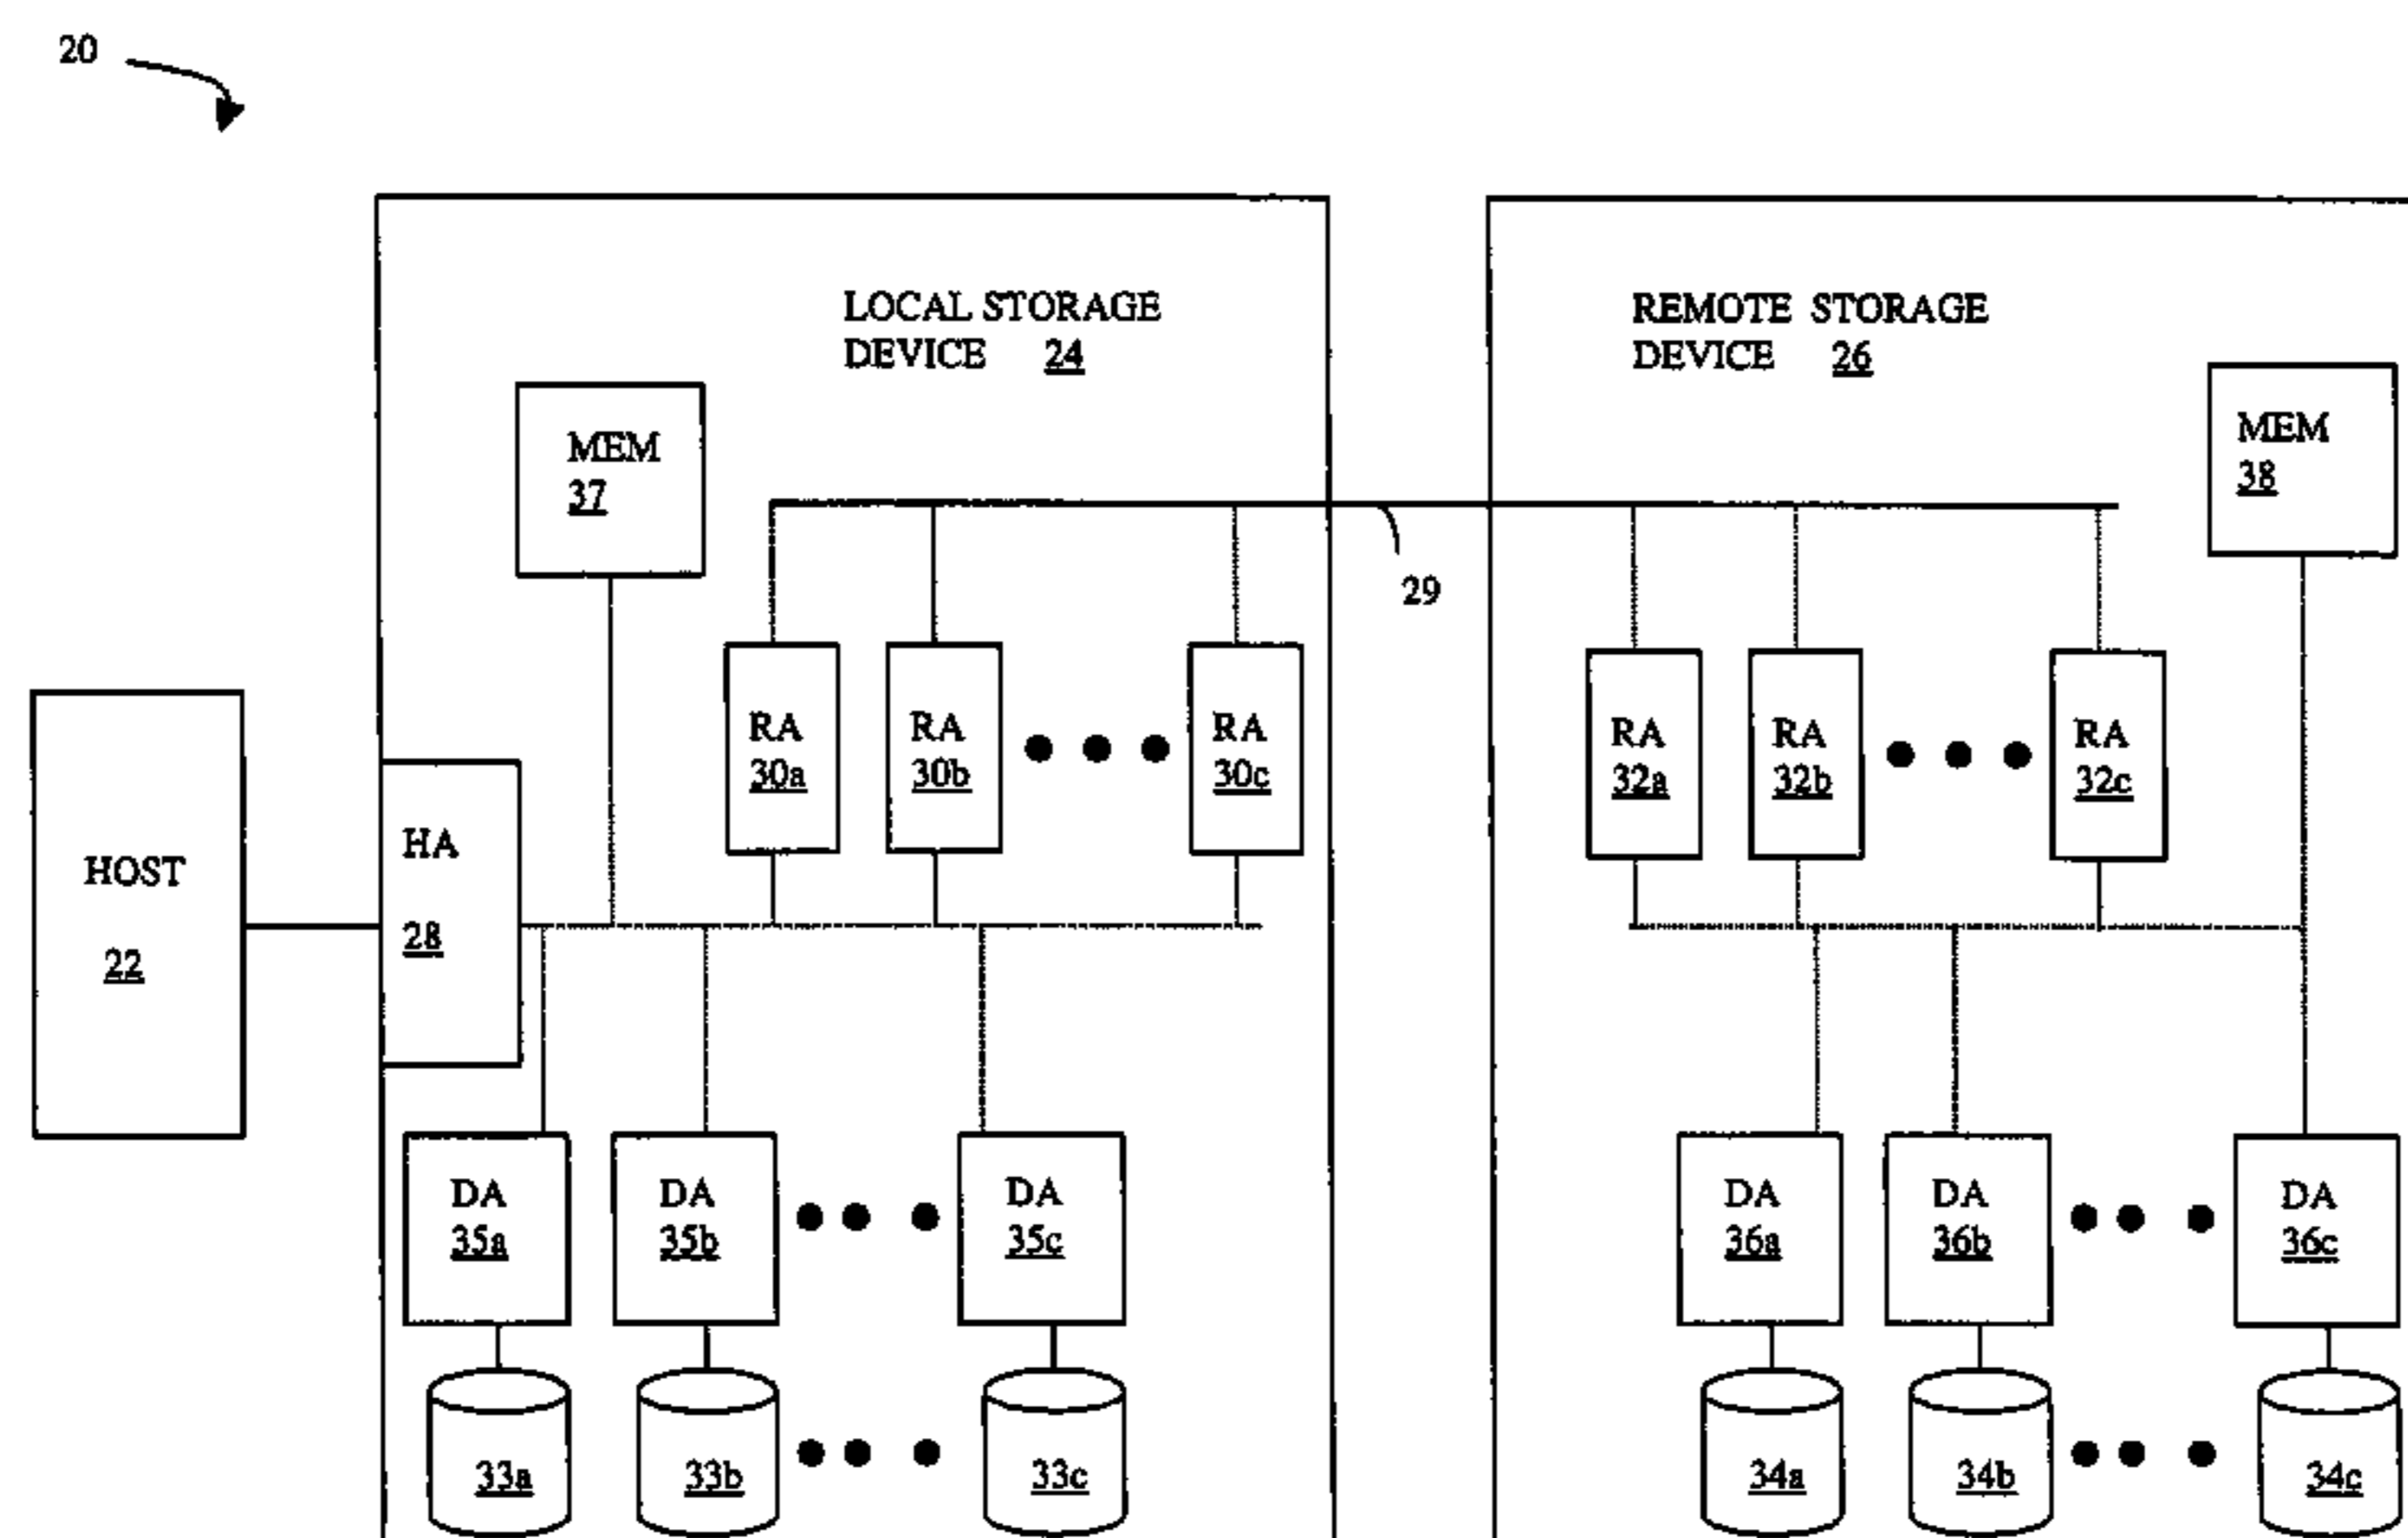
20

LOCAL STORAGE DEVICE 24

REMOTE STORAGE DEVICE 26

MEM 37

MEM 38

29

HOST 22

HA 28

RA 30a

RA 30b

RA 30c

RA 32a

RA 32b

RA 32c

DA 35a

DA 35b

DA 35c

DA 36a

DA 36b

DA 36c

33a

33b

33c

34a

34b

34c